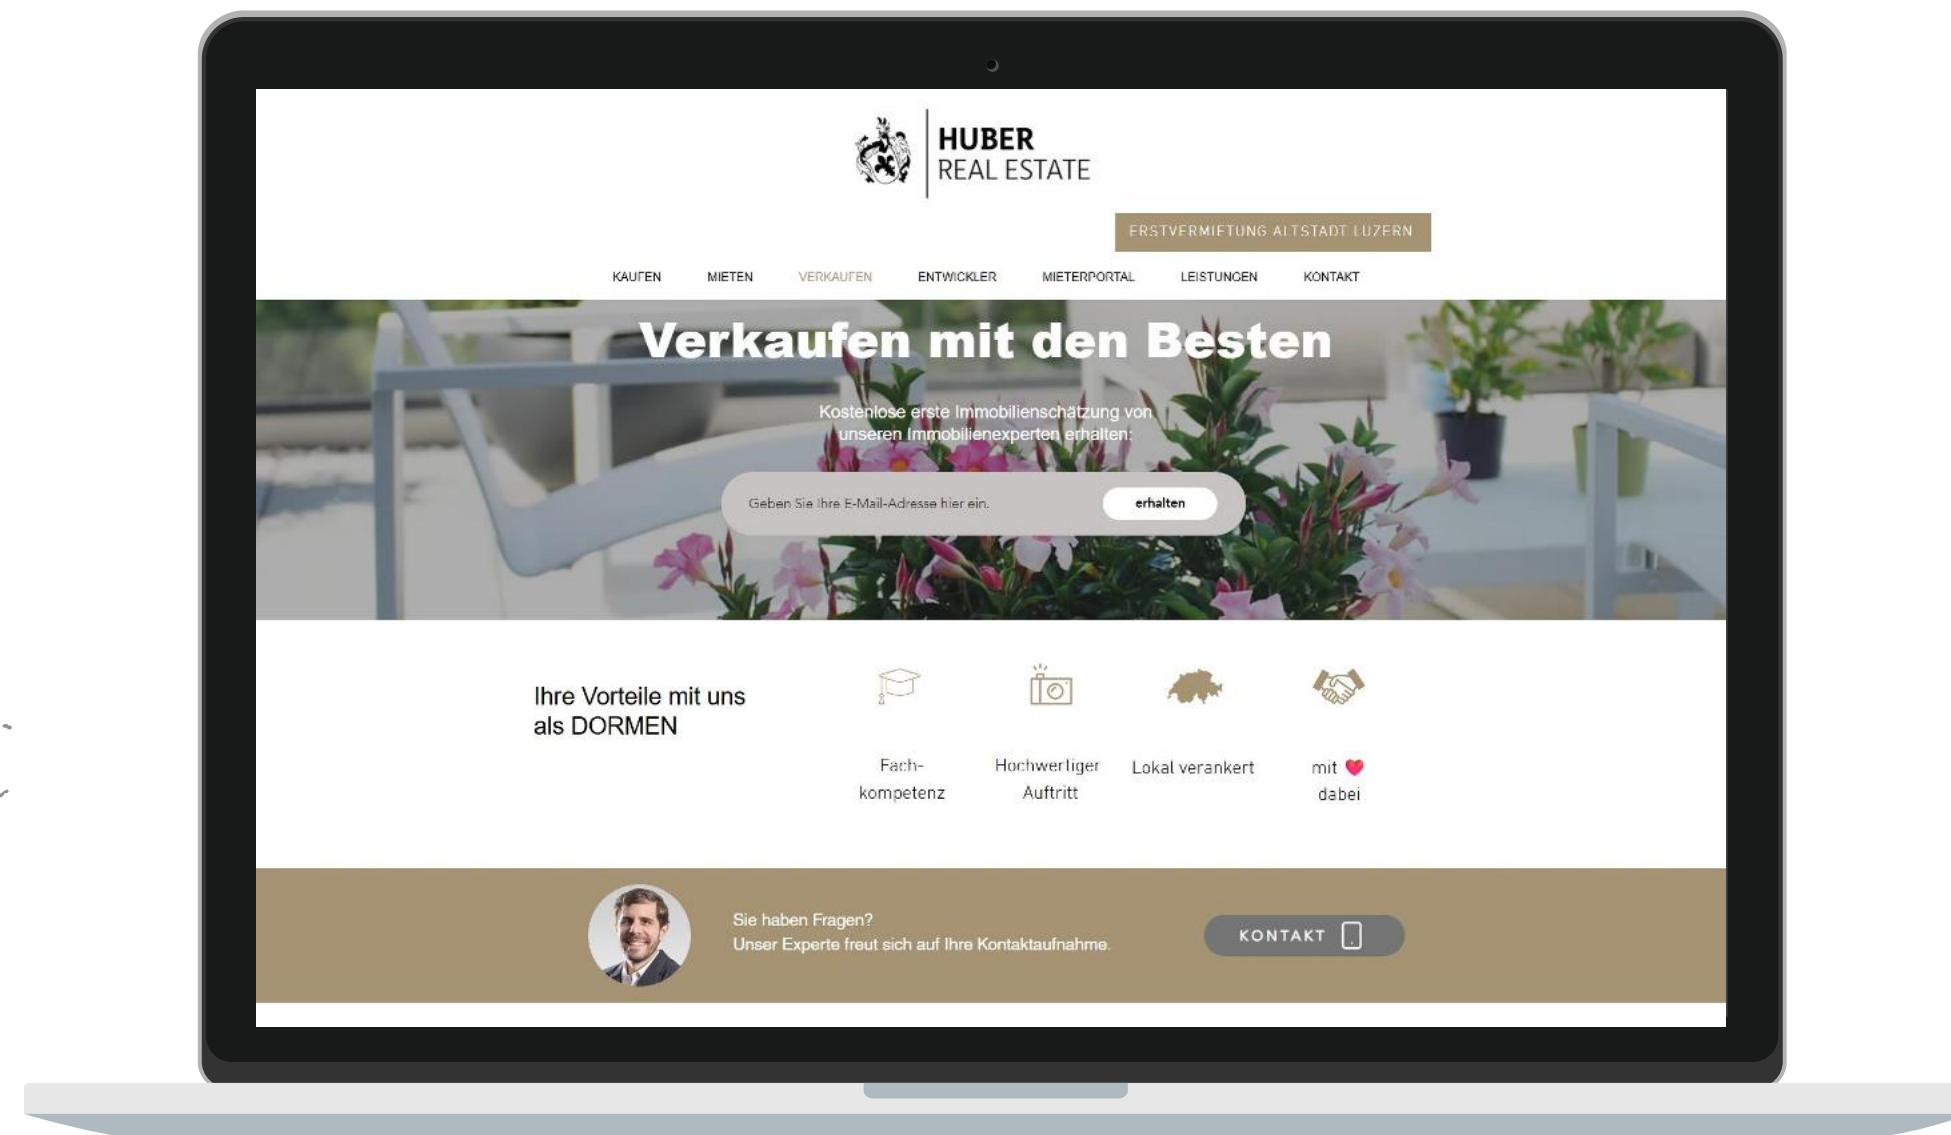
HUBER
REAL ESTATE

ERSTVERMIETUNG ALTSTADT LUZERN

KAUFEN MIETEN VERKAUFEN ENTWICKLER MIETERPORTAL LEISTUNGEN KONTAKT

Verkaufen mit den Besten

Kostenlose erste Immobilienschätzung von unseren Immobilienexperten erhalten:

Geben Sie Ihre E-Mail-Adresse hier ein.

erhalten

Ihre Vorteile mit uns als DORMEN

Fachkompetenz

Hochwertiger Auftritt

Lokal verankert

mit ❤ dabei

Sie haben Fragen?
Unser Experte freut sich auf Ihre Kontaktaufnahme.

KONTAKT